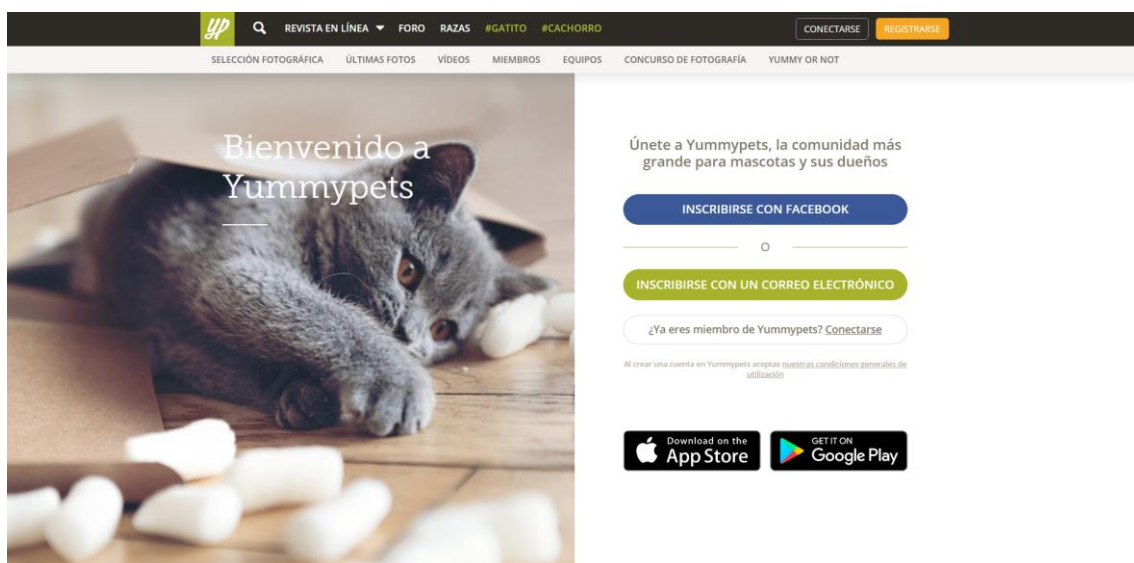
yp REVISTA EN LÍNEA FORO RAZAS #GATITO #CACHORRO CONECTARSE REGISTRARSE

SELECCIÓN FOTOGRÁFICA ÚLTIMAS FOTOS VÍDEOS MIEMBROS EQUIPOS CONCURSO DE FOTOGRAFÍA YUMMY OR NOT

Bienvenido a Yummypets

Únete a Yummypets, la comunidad más grande para mascotas y sus dueños

INSCRIBIRSE CON FACEBOOK

O

INSCRIBIRSE CON UN CORREO ELECTRÓNICO

¿Ya eres miembro de Yummypets? Conectarse

Al crear una cuenta en Yummypets aceptas nuestras condiciones generales de utilización

Download on the App Store

GET IT ON Google Play